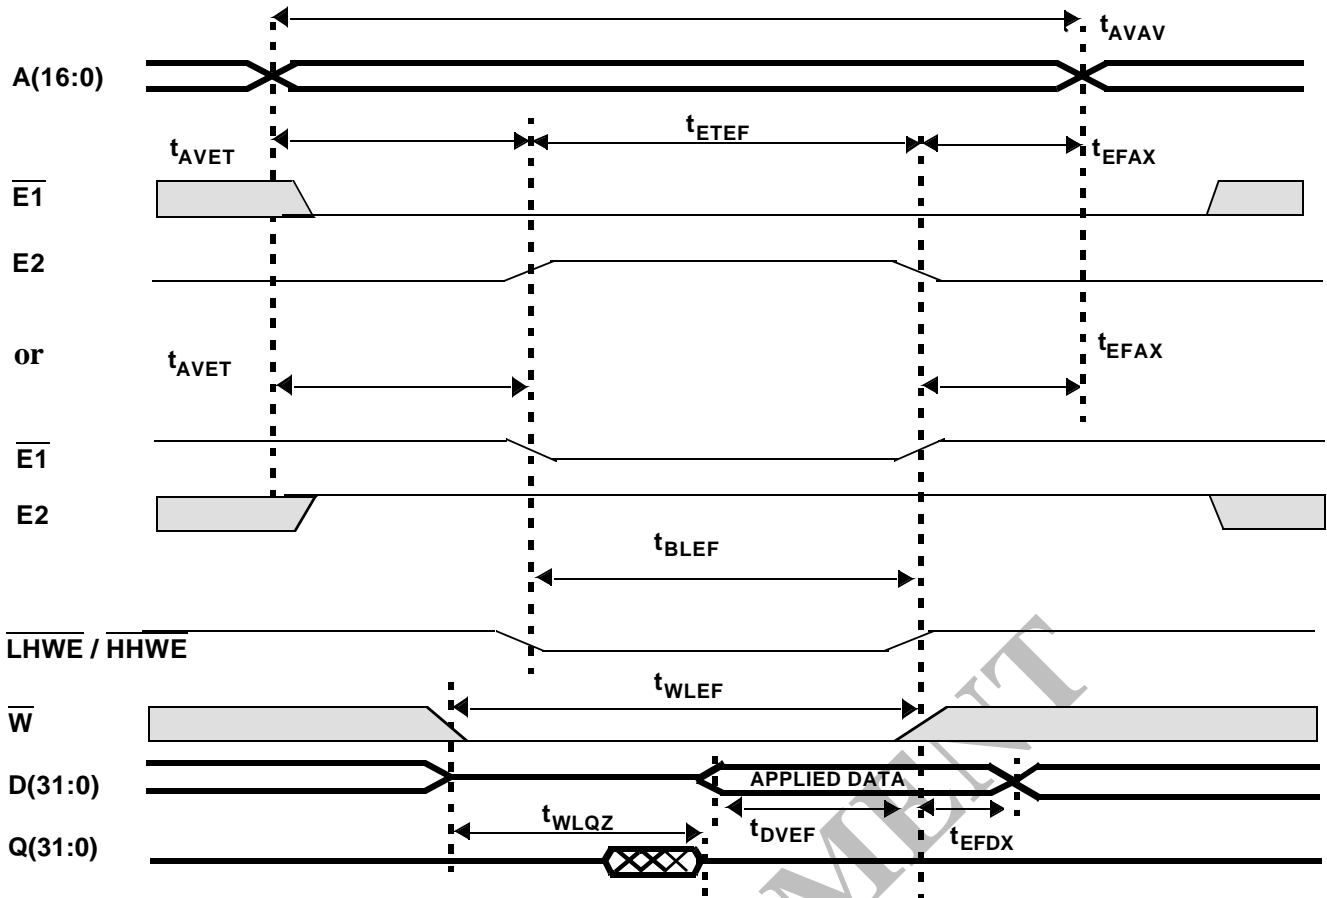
$t_{AVAV}$

A(16:0)

$t_{AVET}$ $t_{ETEF}$ $t_{EFAX}$

$\overline{E1}$

E2

or

$t_{AVET}$ $t_{EFAX}$

$\overline{E1}$

E2

$t_{BLEF}$

$\overline{LHWE}$ / $\overline{HHWE}$

$t_{WLEF}$

$\overline{W}$

D(31:0) APPLIED DATA

$t_{WLQZ}$ $t_{DVEF}$ $t_{EFDX}$

Q(31:0)

MENT